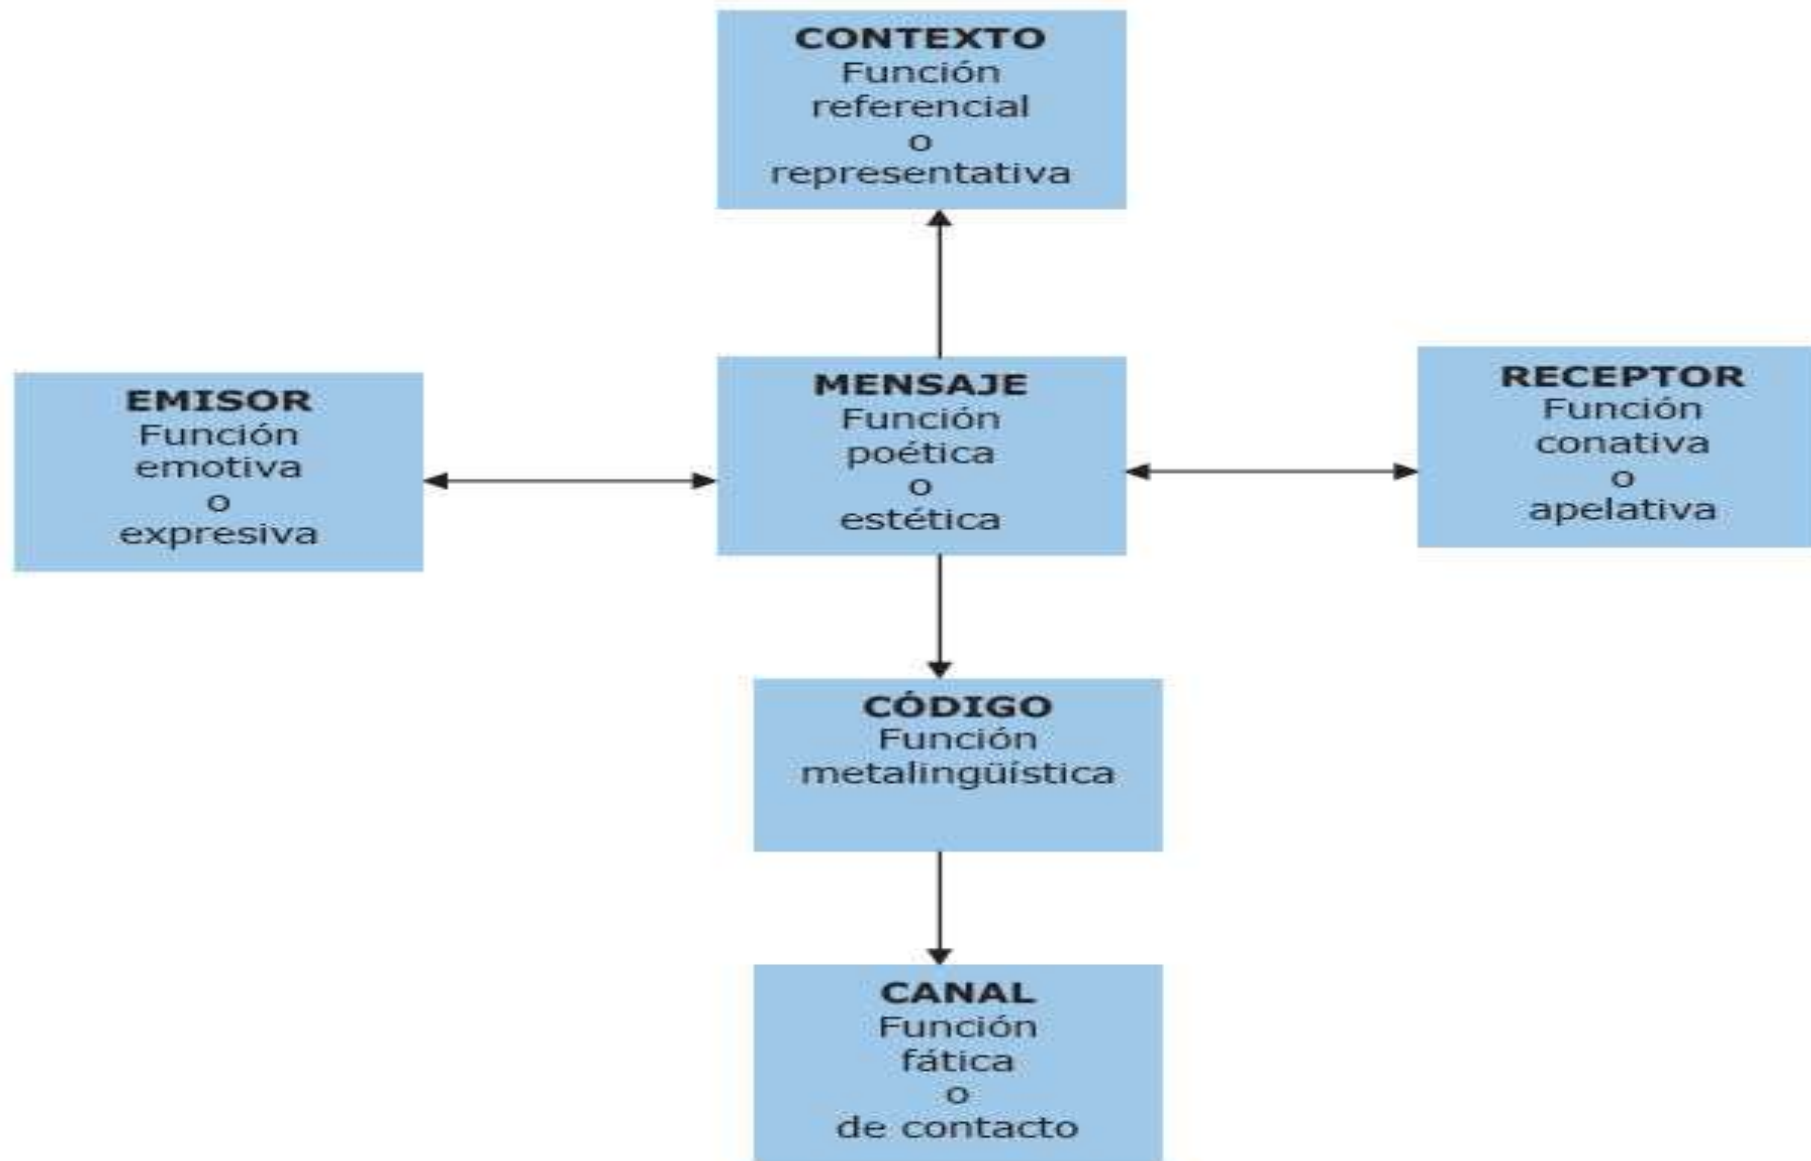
CONTEXTO
Función referencial o representativa

EMISOR
Función emotiva o expresiva

MENSAJE
Función poética o estética

RECEPTOR
Función conativa o apelativa

CÓDIGO
Función metalingüística

CANAL
Función fática o de contacto